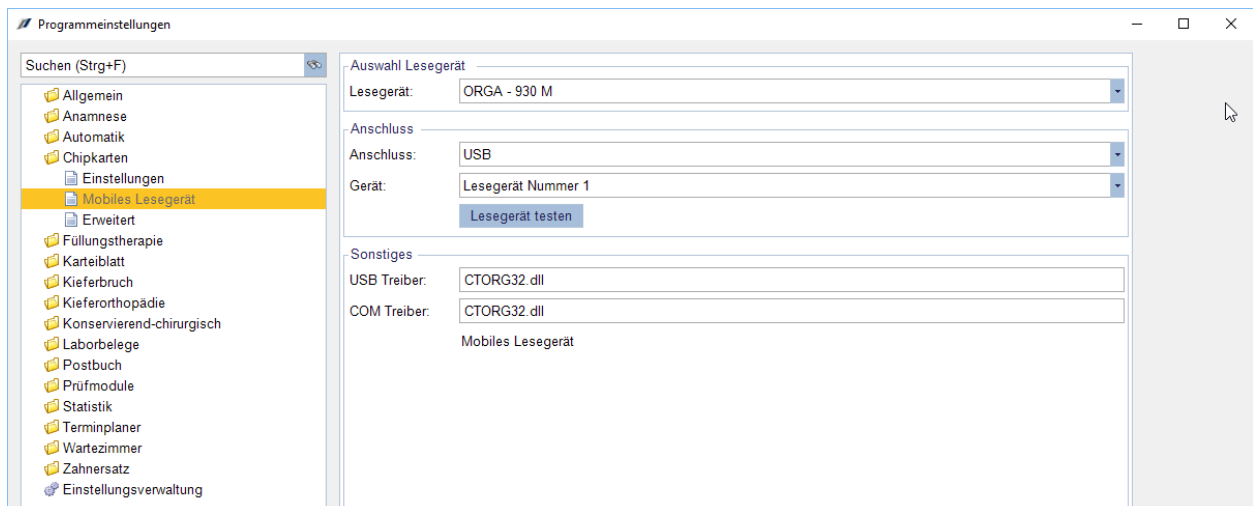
Programmeinstellungen

Suchen (Strg+F)

Allgemein
Anamnese
Automatik
Chipkarten
Einstellungen
Mobiles Lesegerät
Erweitert
Füllungstherapie
Karteiblatt
Kieferbruch
Kieferorthopädie
Konservierend-chirurgisch
Laborbelege
Postbuch
Prüfmodule
Statistik
Terminplaner
Wartezimmer
Zahnersatz
Einstellungsverwaltung

Auswahl Lesegerät
Lesegerät: ORGA - 930 M

Anschluss
Anschluss: USB
Gerät: Lesegerät Nummer 1
Lesegerät testen

Sonstiges
USB Treiber: CTORG32.dll
COM Treiber: CTORG32.dll
Mobiles Lesegerät